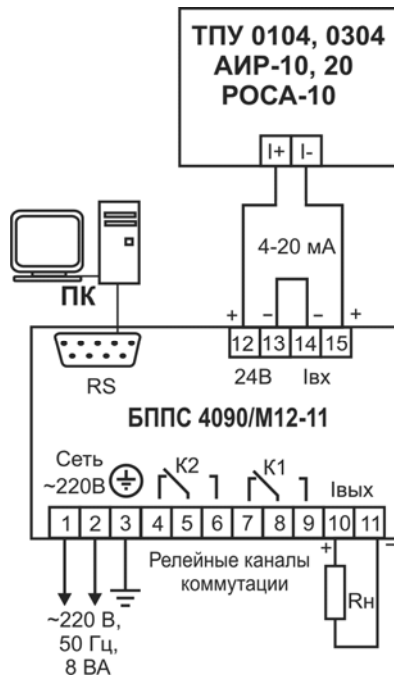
ТПУ 0104, 0304
АИР-10, 20
РОСА-10

I+ I-

4-20 мА

ПК

+ – – +

12 13 14 15

RS

24В Iвх

БППС 4090/М12-11

Сеть ~220В

K2 K1

Iвых

1 2 3 4 5 6 7 8 9 10 11

+ –

Релейные каналы коммутации

Rн

~220 В, 50 Гц, 8 ВА